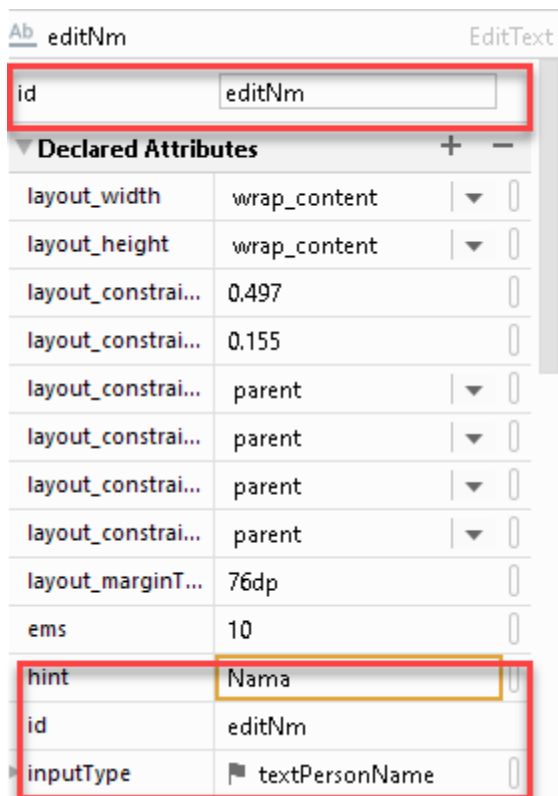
Ab editNm EditText

id editNm

Declared Attributes + −

| | |
|---|---|
| layout_width | wrap_content |
| layout_height | wrap_content |
| layout_constrai... | 0.497 |
| layout_constrai... | 0.155 |
| layout_constrai... | parent |
| layout_constrai... | parent |
| layout_constrai... | parent |
| layout_constrai... | parent |
| layout_marginT... | 76dp |
| ems | 10 |
| hint | Nama |
| id | editNm |
| inputType | textPersonName |